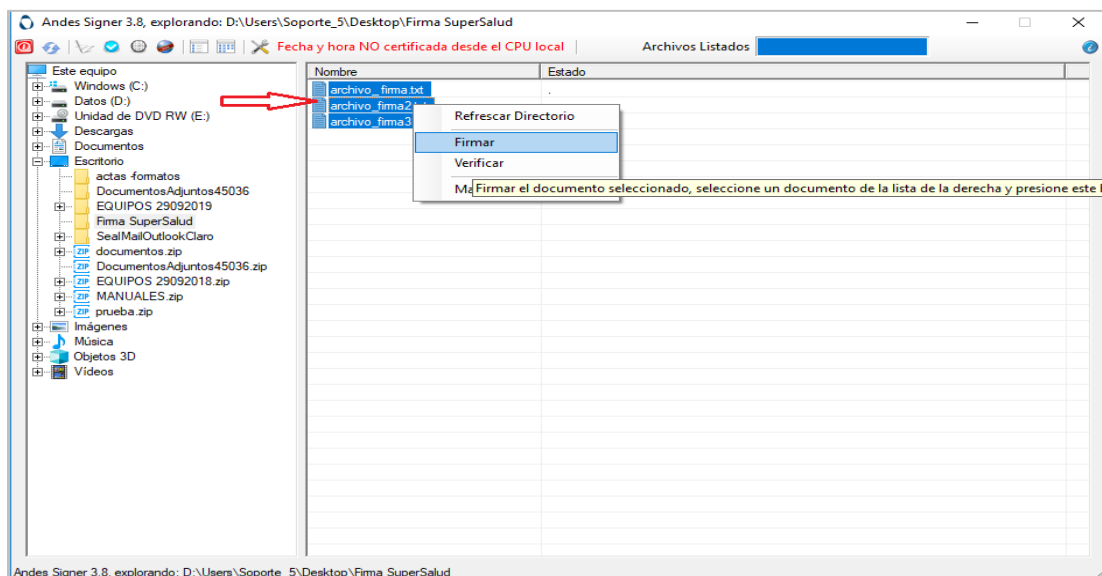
Andes Signer 3.8, explorando: D:\Users\Soporte_5\Desktop\Firma SuperSalud

Fecha y hora NO certificada desde el CPU local

Archivos Listados

Este equipo
Windows (C:)
Datos (D:)
Unidad de DVD RW (E:)
Descargas
Documentos
Escritorio
actas formatos
DocumentosAdjuntos45036
EQUIPOS 29092019
Firma SuperSalud
SealMailOutlookClaro
documentos.zip
DocumentosAdjuntos45036.zip
EQUIPOS 29092018.zip
MANUALES.zip
prueba.zip
Imágenes
Música
Objetos 3D
Vídeos

| Nombre | Estado |
|---|---|
| archivo_ firma.txt | . |
| archivo_firma2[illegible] | |
| archivo_firma3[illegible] | |

Refrescar Directorio
Firmar
Verificar
Ma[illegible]

Firmar el documento seleccionado, seleccione un documento de la lista de la derecha y presione este b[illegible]

Andes Signer 3.8, explorando: D:\Users\Soporte_5\Desktop\Firma SuperSalud